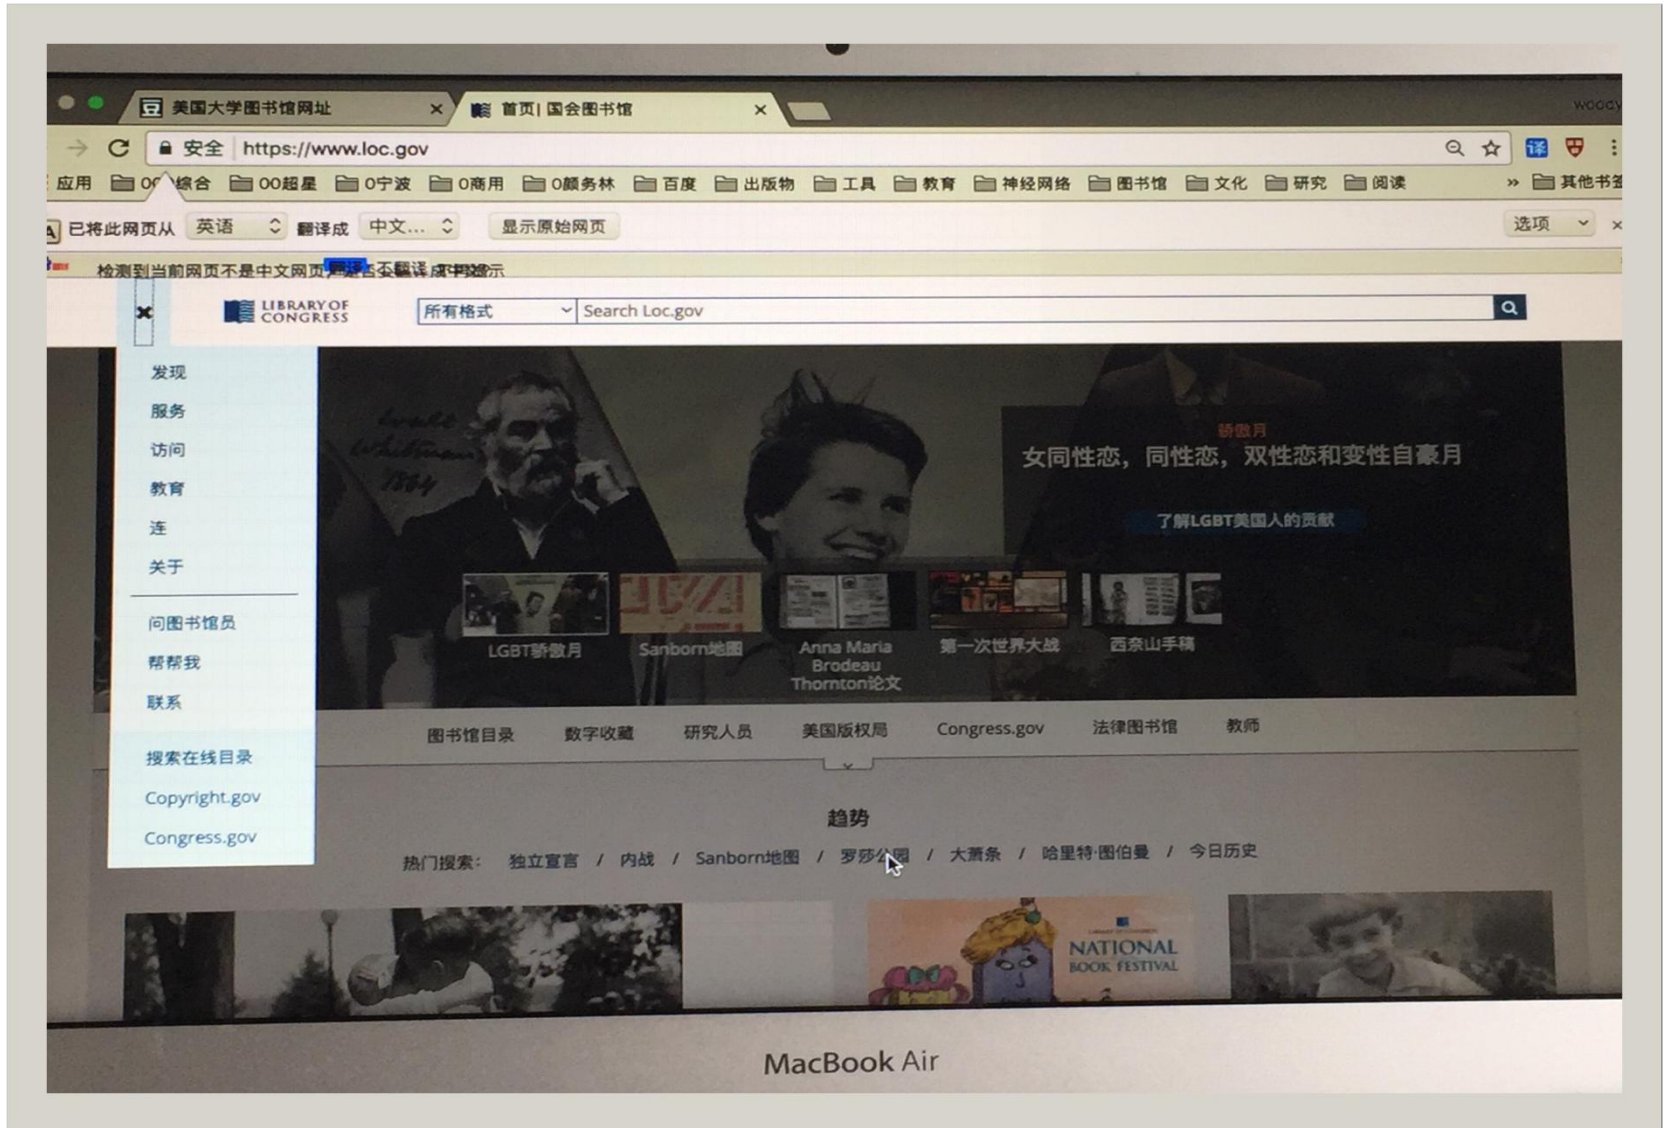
美国大学图书馆网址 ×
首页| 国会图书馆 ×

安全 https://www.loc.gov

应用 0综合 00超星 0宁波 0商用 0颜务林 百度 出版物 工具 教育 神经网络 图书馆 文化 研究 阅读 » 其他书签

已将此网页从 英语 翻译成 中文... 显示原始网页 选项 ×

检测到当前网页不是中文网页，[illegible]

×
LIBRARY OF CONGRESS
所有格式
Search Loc.gov

发现
服务
访问
教育
连
关于
问图书馆员
帮帮我
联系
搜索在线目录
Copyright.gov
Congress.gov

骄傲月
女同性恋，同性恋，双性恋和变性自豪月
了解LGBT美国人的贡献

LGBT骄傲月
Sanborn地图
Anna Maria Brodeau Thornton论文
第一次世界大战
西奈山手稿

图书馆目录 数字收藏 研究人员 美国版权局 Congress.gov 法律图书馆 教师

趋势
热门搜索: 独立宣言 / 内战 / Sanborn地图 / 罗莎公园 / 大萧条 / 哈里特·图伯曼 / 今日历史

NATIONAL BOOK FESTIVAL

MacBook Air